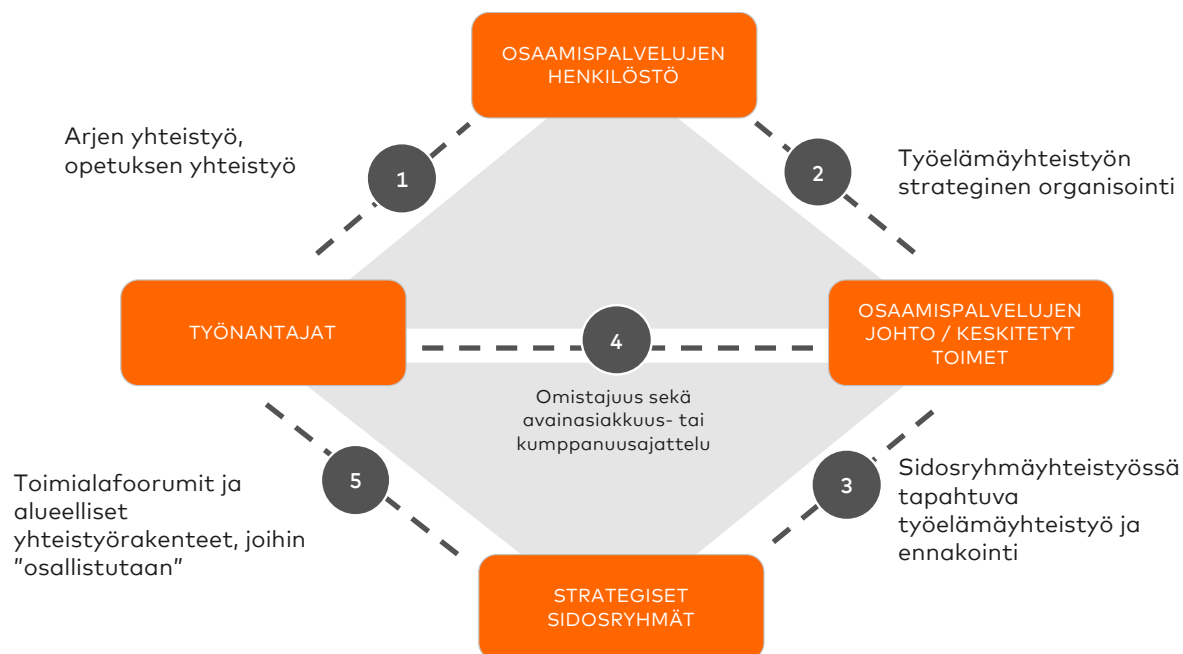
OSAAMISPALVELUJEN HENKILÖSTÖ

Arjen yhteistyö, opetuksen yhteistyö

1

2

Työelämäyhteistyön strateginen organisointi

TYÖNANTAJAT

4

OSAAMISPALVELUJEN JOHTO / KESKITETYT TOIMET

Omistajuus sekä avainasiakkuus- tai kumppanuusajattelu

5

Toimialafoorumit ja alueelliset yhteistyörakenteet, joihin "osallistutaan"

3

Sidosryhmäyhteistyössä tapahtuva työelämäyhteistyö ja ennakointi

STRATEGISET SIDOSRYHMÄT